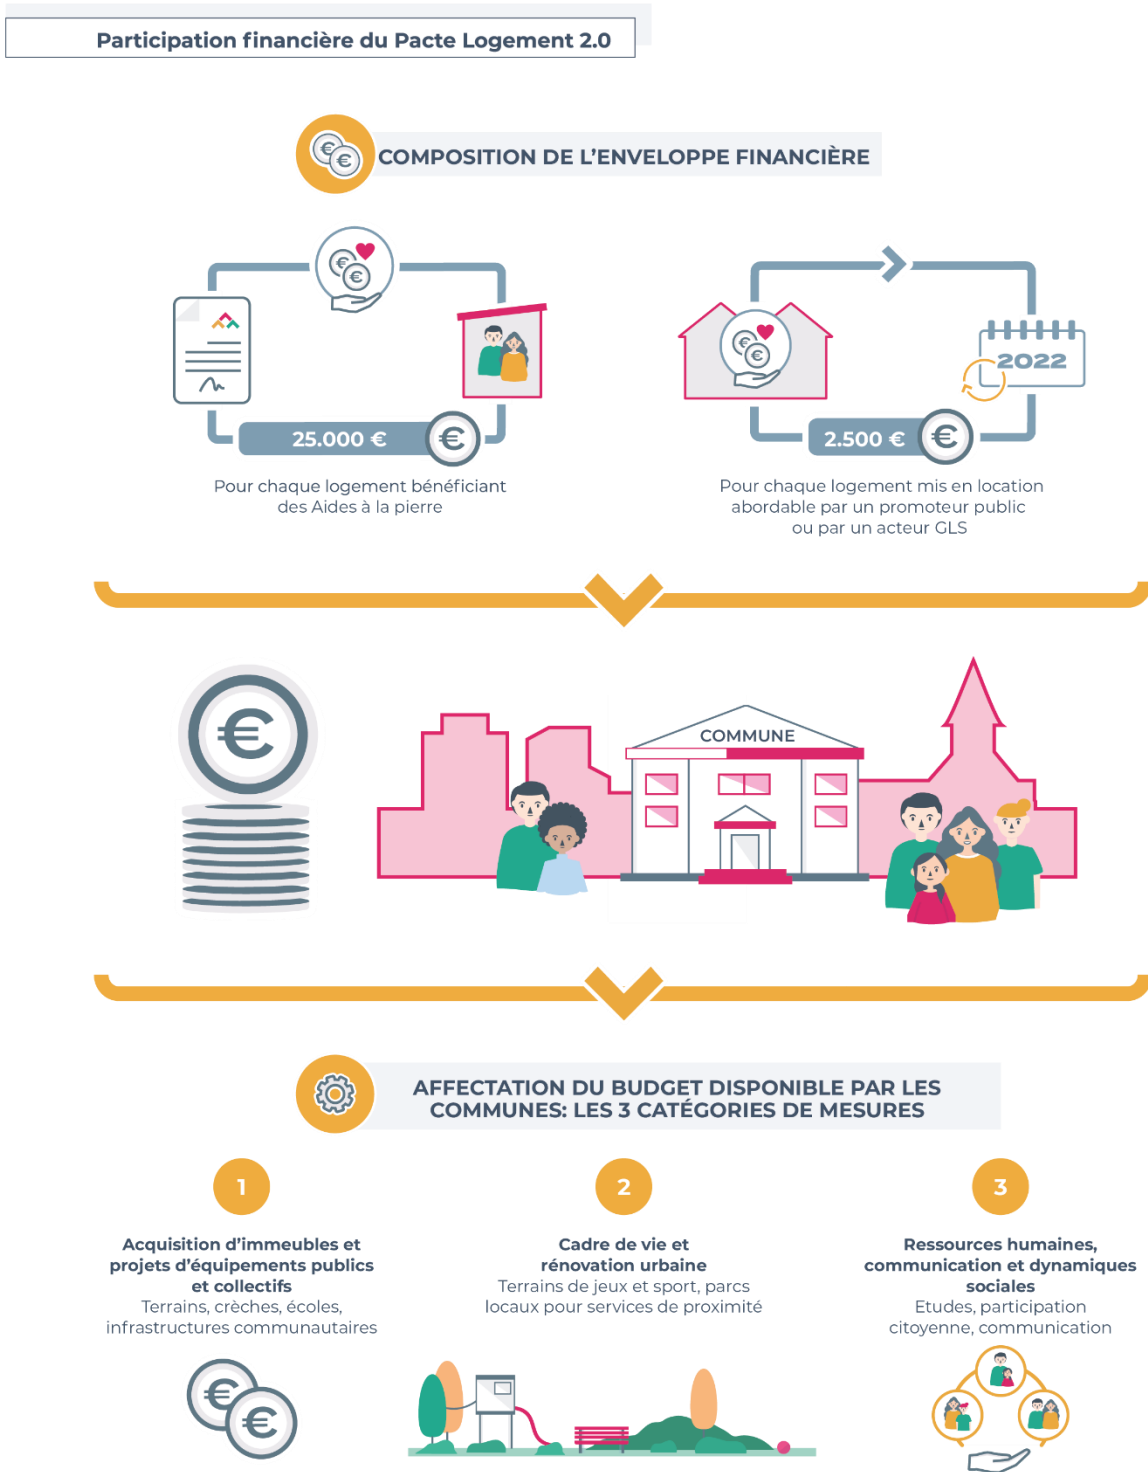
Participation financière du Pacte Logement 2.0

COMPOSITION DE L'ENVELOPPE FINANCIÈRE

25.000 €

Pour chaque logement bénéficiant des Aides à la pierre

2022

2.500 €

Pour chaque logement mis en location abordable par un promoteur public ou par un acteur GLS

COMMUNE

AFFECTATION DU BUDGET DISPONIBLE PAR LES COMMUNES: LES 3 CATÉGORIES DE MESURES

1

Acquisition d'immeubles et projets d'équipements publics et collectifs
Terrains, crèches, écoles, infrastructures communautaires

2

Cadre de vie et rénovation urbaine
Terrains de jeux et sport, parcs locaux pour services de proximité

3

Ressources humaines, communication et dynamiques sociales
Etudes, participation citoyenne, communication